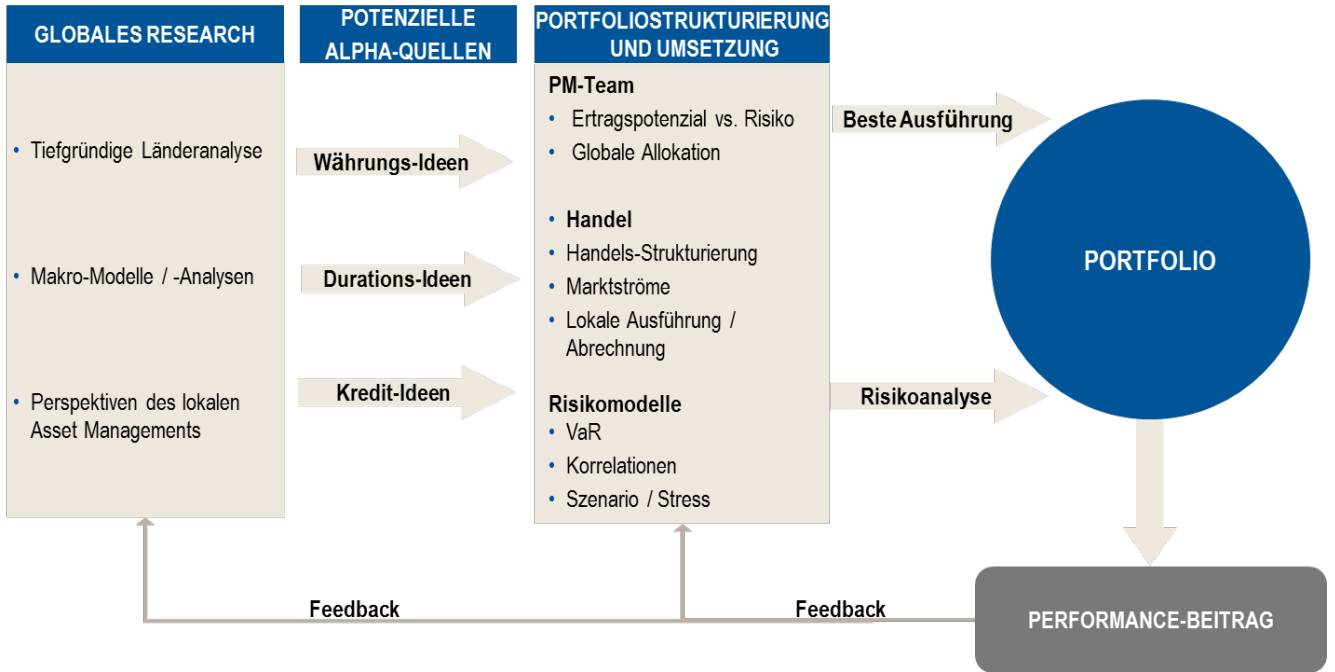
GLOBALES RESEARCH

• Tiefgründige Länderanalyse

• Makro-Modelle / -Analysen

• Perspektiven des lokalen Asset Managements

POTENZIELLE ALPHA-QUELLEN

Währungs-Ideen

Durations-Ideen

Kredit-Ideen

PORTFOLIOSTRUKTURIERUNG UND UMSETZUNG

PM-Team
• Ertragspotenzial vs. Risiko
• Globale Allokation

• Handel
• Handels-Strukturierung
• Marktströme
• Lokale Ausführung / Abrechnung

Risikomodelle
• VaR
• Korrelationen
• Szenario / Stress

Beste Ausführung

Risikoanalyse

PORTFOLIO

Feedback

Feedback

PERFORMANCE-BEITRAG